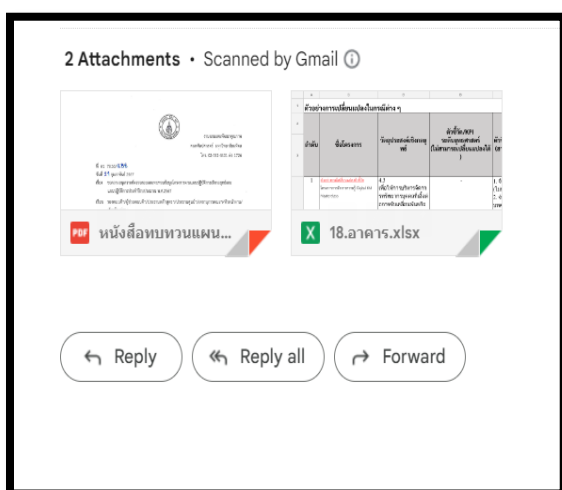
2 Attachments • Scanned by Gmail ⓘ

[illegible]

PDF หนังสือทบทวนแผน...

ตัวอย่างการเปลี่ยนแปลงในกรณีต่าง ๆ

| ลำดับ | ชื่อโครงการ | วัตถุประสงค์เชิงยุทธ์ | ตัวชี้วัด/KPI ระดับยุทธศาสตร์ | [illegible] |
|---|---|---|---|---|
| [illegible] | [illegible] | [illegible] | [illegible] | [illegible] |

X 18.อาคาร.xlsx

Reply

Reply all

Forward